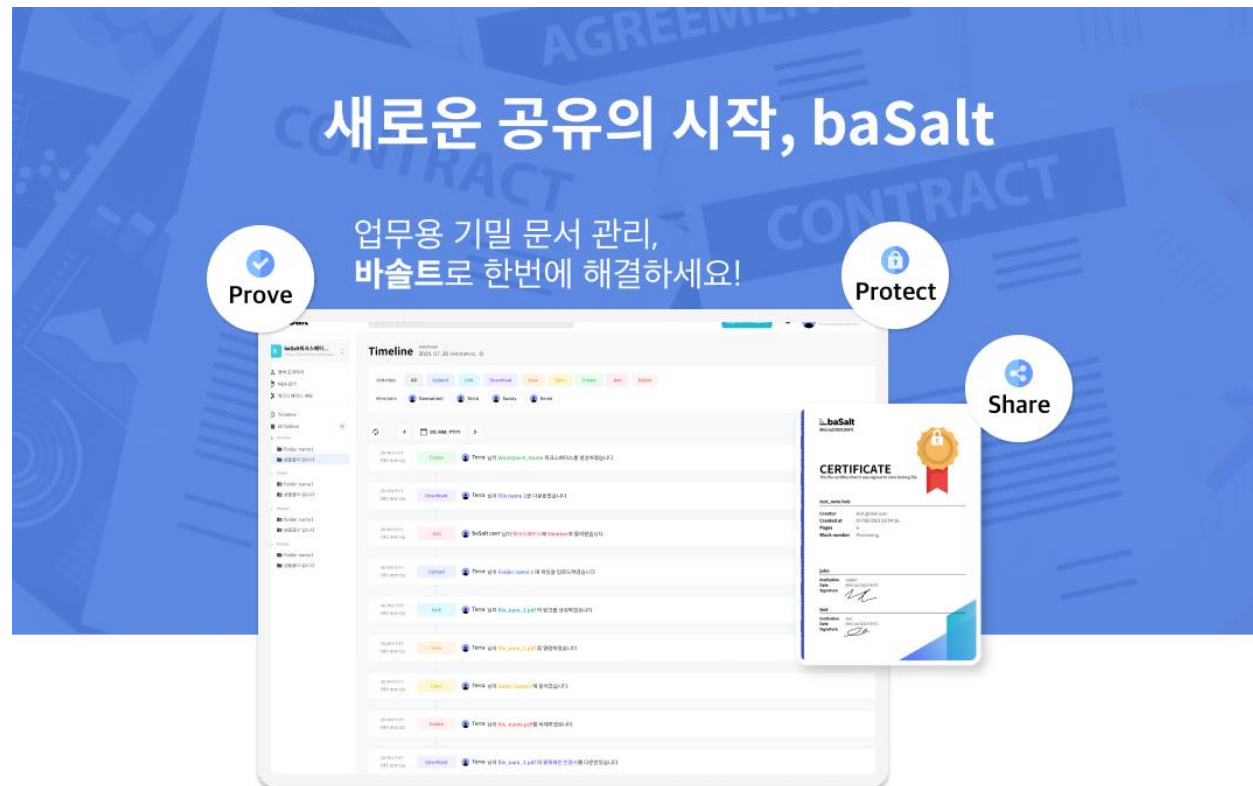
AGREEMENT

CONTRACT

CONTRACT

새로운 공유의 시작, baSalt

업무용 기밀 문서 관리,
바솔트로 한번에 해결하세요!

Prove

Protect

Share

baSalt

Timeline

All Upload Link Download View Open Create Join Delete

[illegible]

CERTIFICATE

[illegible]